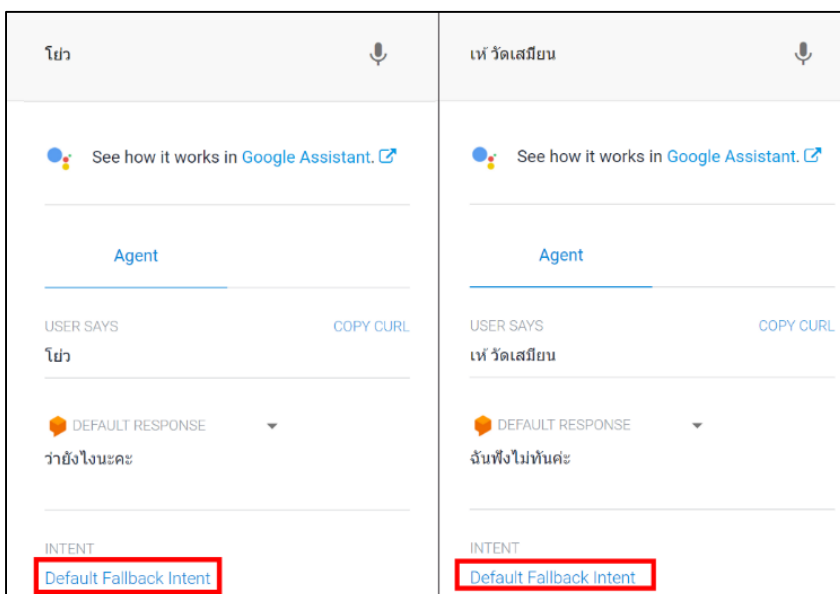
โย่ว

See how it works in Google Assistant.

Agent

USER SAYS

COPY CURL

โย่ว

DEFAULT RESPONSE

ว่ายังไงนะคะ

INTENT

Default Fallback Intent

เห้ วัดเสมียน

See how it works in Google Assistant.

Agent

USER SAYS

COPY CURL

เห้ วัดเสมียน

DEFAULT RESPONSE

ฉันฟังไม่ทันค่ะ

INTENT

Default Fallback Intent